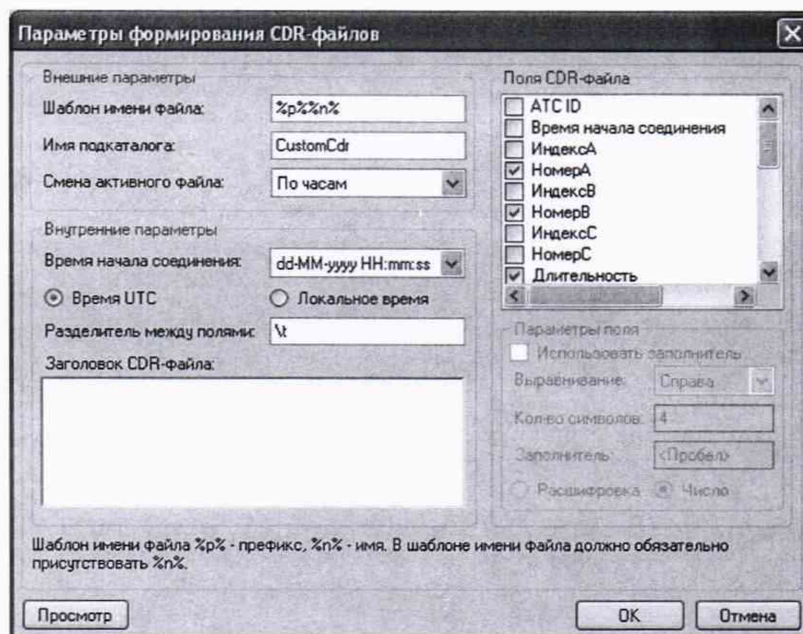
Параметры формирования CDR-файлов

Внешние параметры
Шаблон имени файла: %p%%n%
Имя подкаталога: CustomCdr
Смена активного файла: По часам

Внутренние параметры
Время начала соединения: dd-MM-yyyy HH:mm:ss
Время UTC
Локальное время
Разделитель между полями: \t
Заголовок CDR-файла:

Поля CDR-файла
ATC ID
Время начала соединения
ИндексA
НомерA
ИндексB
НомерB
ИндексC
НомерC
Длительность

Параметры поля
Использовать заполнитель
Выравнивание: Справа
Кол-во символов: 4
Заполнитель: <Пробел>
Расшифровка
Число

Шаблон имени файла %p% - префикс, %n% - имя. В шаблоне имени файла должно обязательно присутствовать %n%.

Просмотр
OK
Отмена